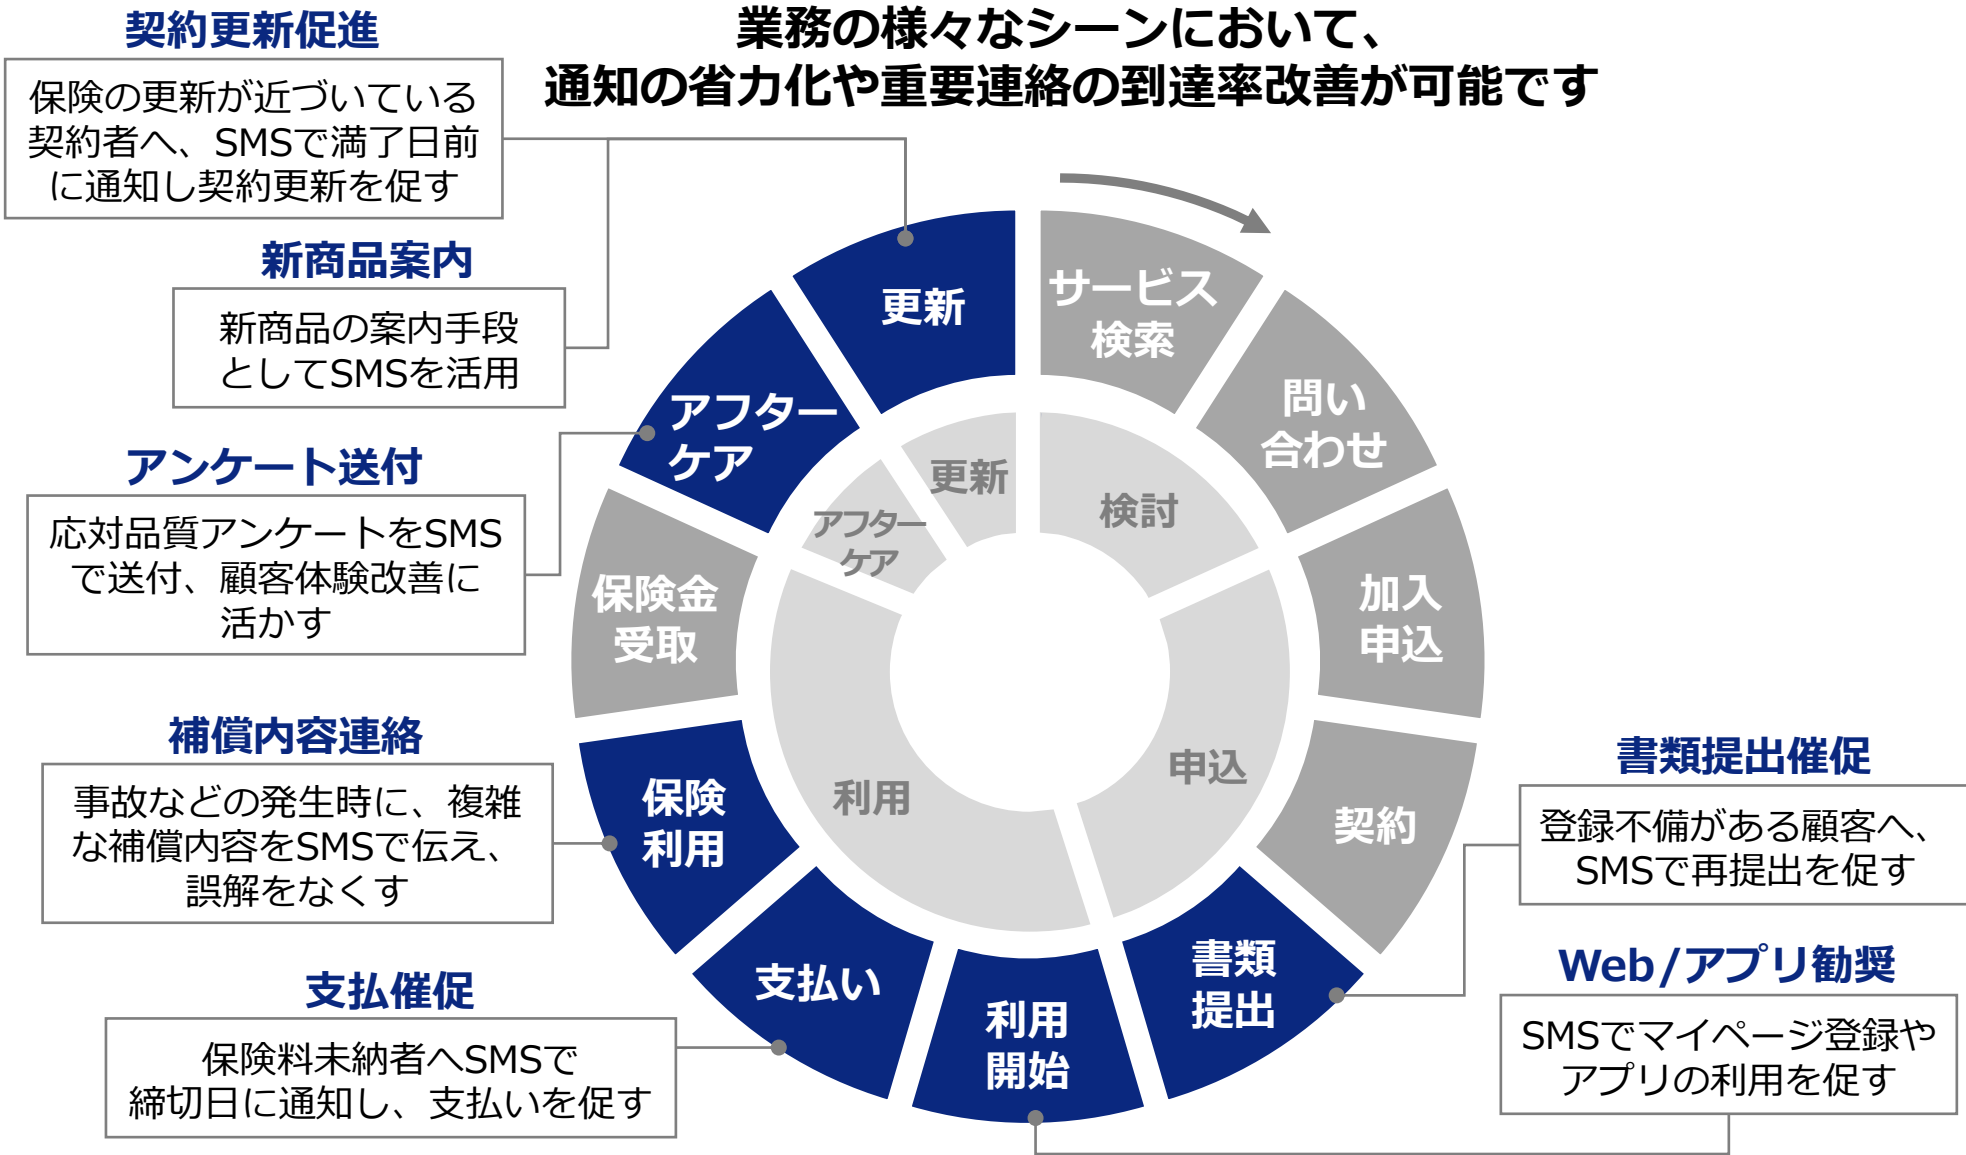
業務の様々なシーンにおいて、
通知の省力化や重要連絡の到達率改善が可能です

契約更新促進

保険の更新が近づいている契約者へ、SMSで満了日前に通知し契約更新を促す

新商品案内

新商品の案内手段としてSMSを活用

アンケート送付

応対品質アンケートをSMSで送付、顧客体験改善に活かす

補償内容連絡

事故などの発生時に、複雑な補償内容をSMSで伝え、誤解をなくす

支払催促

保険料未納者へSMSで締切日に通知し、支払いを促す

更新

サービス検索

問い合わせ

加入申込

契約

書類提出

利用開始

支払い

保険利用

保険金受取

アフターケア

更新

検討

申込

利用

アフターケア

書類提出催促

登録不備がある顧客へ、SMSで再提出を促す

Web/アプリ勧奨

SMSでマイページ登録やアプリの利用を促す